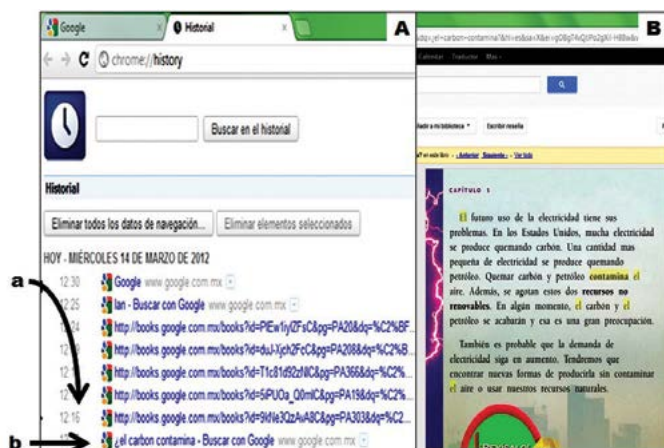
Google
Historial
A
chrome://history
Buscar en el historial
Historial
Eliminar todos los datos de navegación...
Eliminar elementos seleccionados
HOY - MIÉRCOLES 14 DE MARZO DE 2012
a
12:30 Google www.google.com.mx
12:25 Ian - Buscar con Google www.google.com.mx
http://books.google.com.mx/books?id=PIEw1iylZFsC&pg=PA20&dq=%C2%BF...
http://books.google.com.mx/books?id=duJ-Xjch2FcC&pg=PA208&dq=%C2%B...
http://books.google.com.mx/books?id=T1c81d5dzMC&pg=PA366&dq=%C2%...
http://books.google.com.mx/books?id=5iPUOa_Q0mIC&pg=PA19&dq=%C2%...
12:16 http://books.google.com.mx/books?id=9idNe3QzAvA8C&pg=PA303&dq=%C2...
b
¿el carbon contamina - Buscar con Google www.google.com.mx
B
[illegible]dq=¿el+carbon+contamina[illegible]
Calendar Traductor Más
Escribir reseña
CAPÍTULO 5
El futuro uso de la electricidad tiene sus problemas. En los Estados Unidos, mucha electricidad se produce quemando carbón. Una cantidad mas pequeña de electricidad se produce quemando petróleo. Quemar carbón y petróleo contamina el aire. Además, se agotan estos dos recursos no renovables. En algún momento, el carbón y el petróleo se acabarán y esa es una gran preocupación.
También es probable que la demanda de electricidad siga en aumento. Tendremos que encontrar nuevas formas de producirla sin contaminar el aire o usar nuestros recursos naturales.